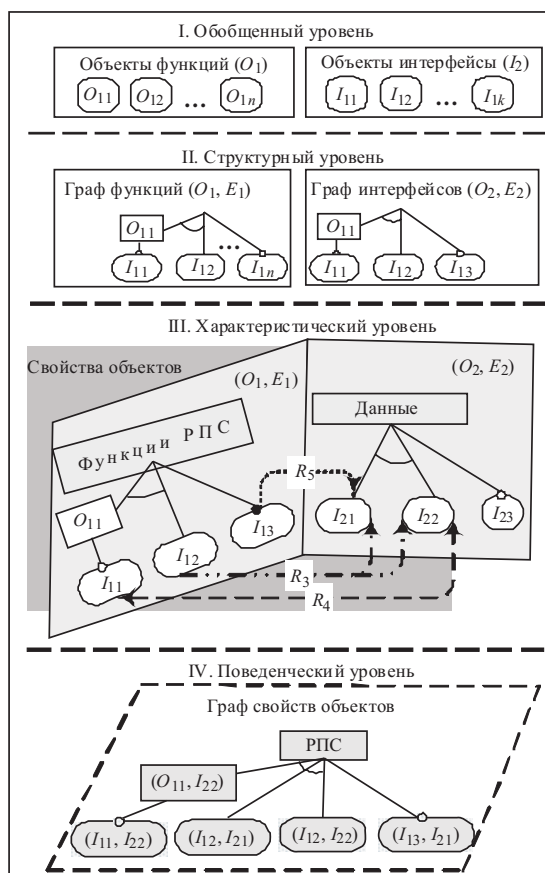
I. Обобщенный уровень

Объекты функций ($O_1$)

$O_{11}$ $O_{12}$ ... $O_{1n}$

Объекты интерфейсы ($I_2$)

$I_{11}$ $I_{12}$ ... $I_{1k}$

II. Структурный уровень

Граф функций ($O_1$, $E_1$)

$O_{11}$

$I_{11}$ $I_{12}$ ... $I_{1n}$

Граф интерфейсов ($O_2$, $E_2$)

$O_{11}$

$I_{11}$ $I_{12}$ $I_{13}$

III. Характеристический уровень

Свойства объектов

($O_1$, $E_1$)

($O_2$, $E_2$)

Функции РПС

Данные

$R_5$

$O_{11}$

$I_{13}$

$I_{21}$ $I_{22}$ $I_{23}$

$I_{12}$

$I_{11}$

$R_3$

$R_4$

IV. Поведенческий уровень

Граф свойств объектов

РПС

($O_{11}$, $I_{22}$)

($I_{11}$, $I_{22}$) ($I_{12}$, $I_{21}$) ($I_{12}$, $I_{22}$) ($I_{13}$, $I_{21}$)